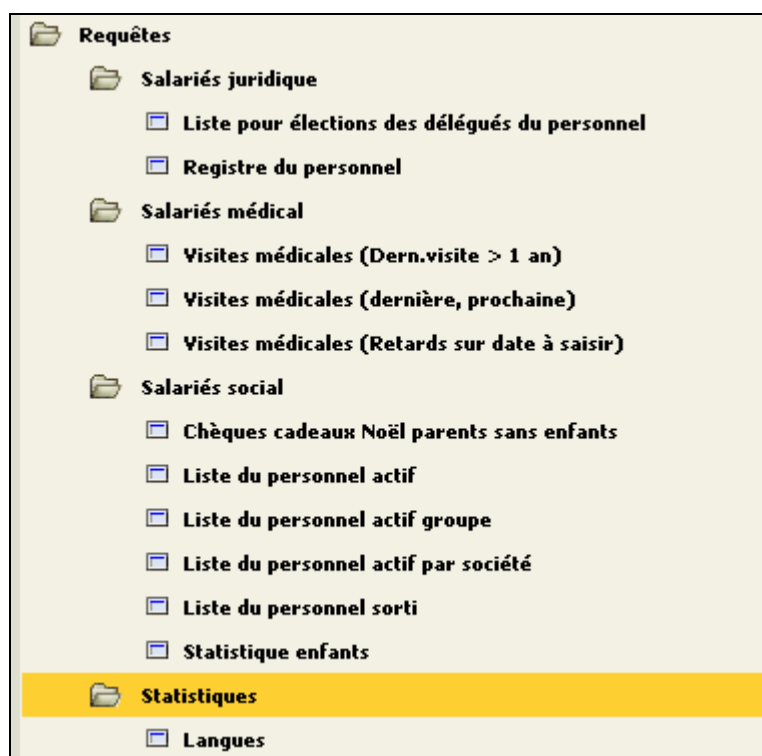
Requêtes

Salariés juridique

Liste pour élections des délégués du personnel

Registre du personnel

Salariés médical

Visites médicales (Dern.visite > 1 an)

Visites médicales (dernière, prochaine)

Visites médicales (Retards sur date à saisir)

Salariés social

Chèques cadeaux Noël parents sans enfants

Liste du personnel actif

Liste du personnel actif groupe

Liste du personnel actif par société

Liste du personnel sorti

Statistique enfants

Statistiques

Langues